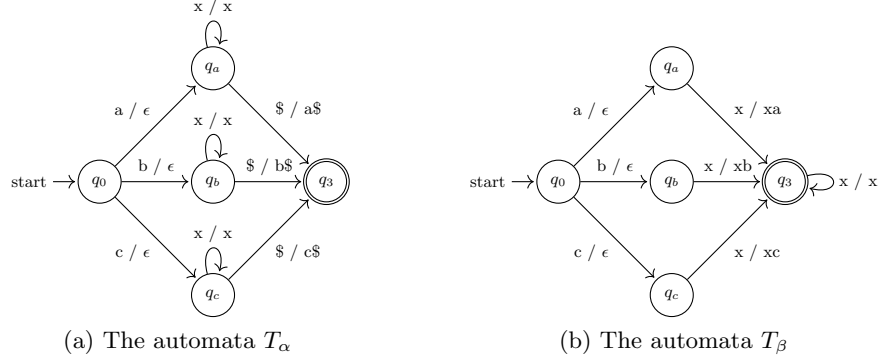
x / x

$q_a$

a / $\epsilon$

\$ / a\$

x / x

start

$q_0$

b / $\epsilon$

$q_b$

\$ / b\$

$q_3$

x / x

c / $\epsilon$

\$ / c\$

$q_c$

(a) The automata $T_\alpha$

$q_a$

a / $\epsilon$

x / xa

start

$q_0$

b / $\epsilon$

$q_b$

x / xb

$q_3$

x / x

c / $\epsilon$

x / xc

$q_c$

(b) The automata $T_\beta$